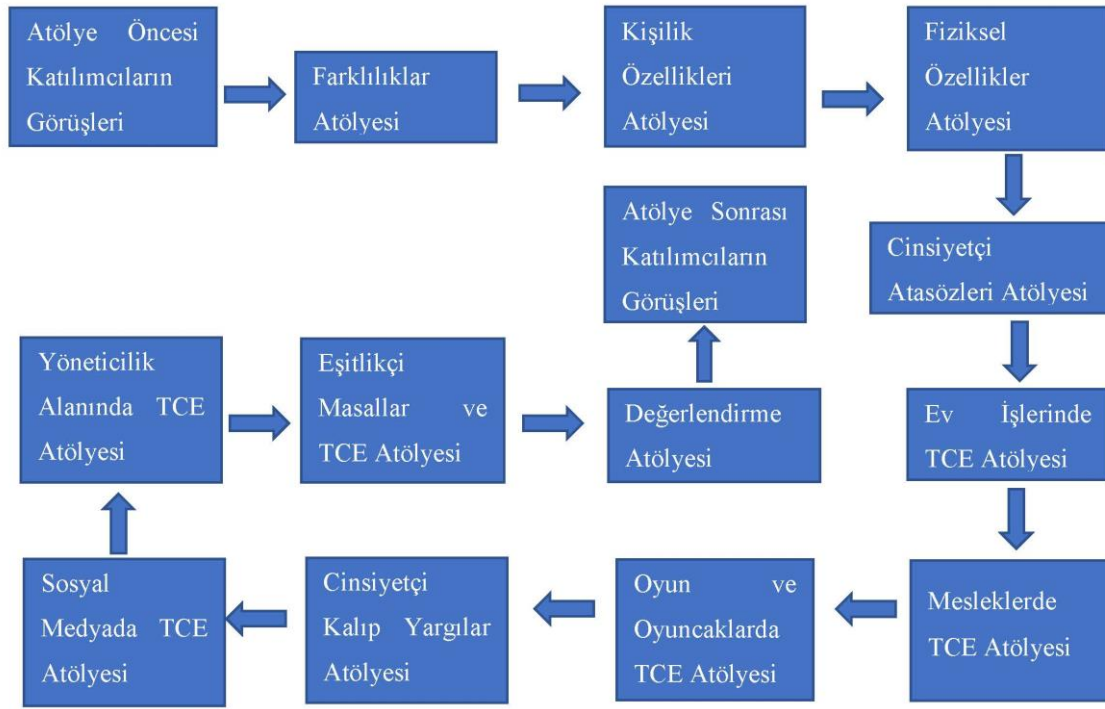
Atölye Öncesi Katılımcıların Görüşleri

Farklılıklar Atölyesi

Kişilik Özellikleri Atölyesi

Fiziksel Özellikler Atölyesi

Cinsiyetçi Atasözleri Atölyesi

Ev İşlerinde TCE Atölyesi

Mesleklerde TCE Atölyesi

Oyun ve Oyuncaklarda TCE Atölyesi

Cinsiyetçi Kalıp Yargılar Atölyesi

Sosyal Medyada TCE Atölyesi

Yöneticilik Alanında TCE Atölyesi

Eşitlikçi Masallar ve TCE Atölyesi

Değerlendirme Atölyesi

Atölye Sonrası Katılımcıların Görüşleri